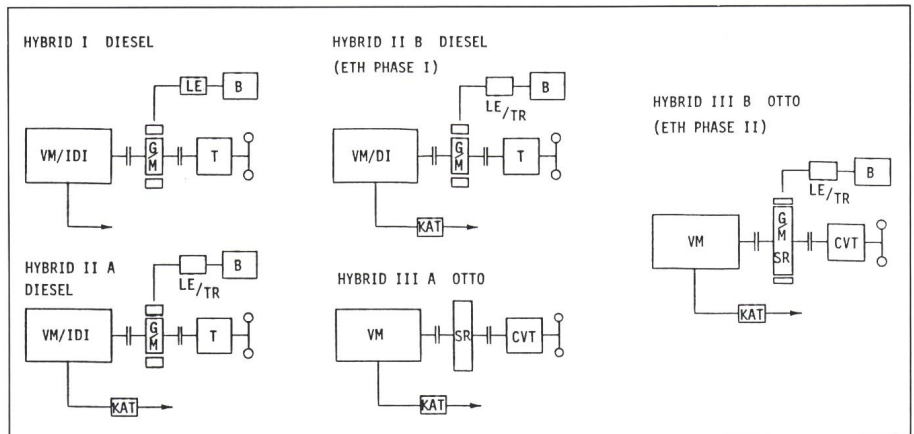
HYBRID I DIESEL

LE

B

VM/IDI

G
M

T

HYBRID II B DIESEL
(ETH PHASE I)

LE/TR

B

VM/DI

G
M

T

KAT

HYBRID III B OTTO
(ETH PHASE II)

LE/TR

B

VM

G
M
SR

CVT

KAT

HYBRID II A
DIESEL

LE/TR

B

VM/IDI

G
M

T

KAT

HYBRID III A OTTO

VM

SR

CVT

KAT